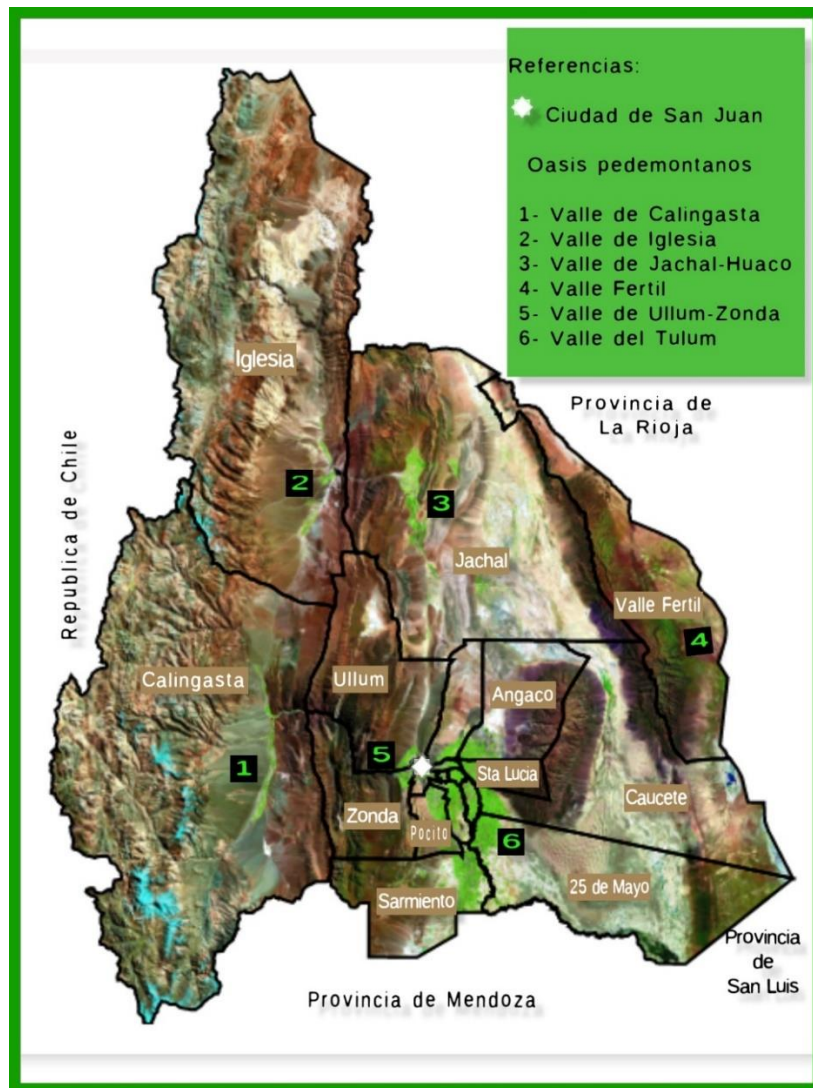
Referencias:

Ciudad de San Juan

Oasis pedemontanos

1- Valle de Calingasta
2- Valle de Iglesia
3- Valle de Jachal-Huaco
4- Valle Fertil
5- Valle de Ullum-Zonda
6- Valle del Tulum

Iglesia

Provincia de La Rioja

Republica de Chile

2

3

Jachal

Valle Fertil

4

Calingasta

Ullum

Angaco

5

1

Sta Lucia

Caucete

Zonda

Pocito

6

Sarmiento

25 de Mayo

Provincia de San Luis

Provincia de Mendoza